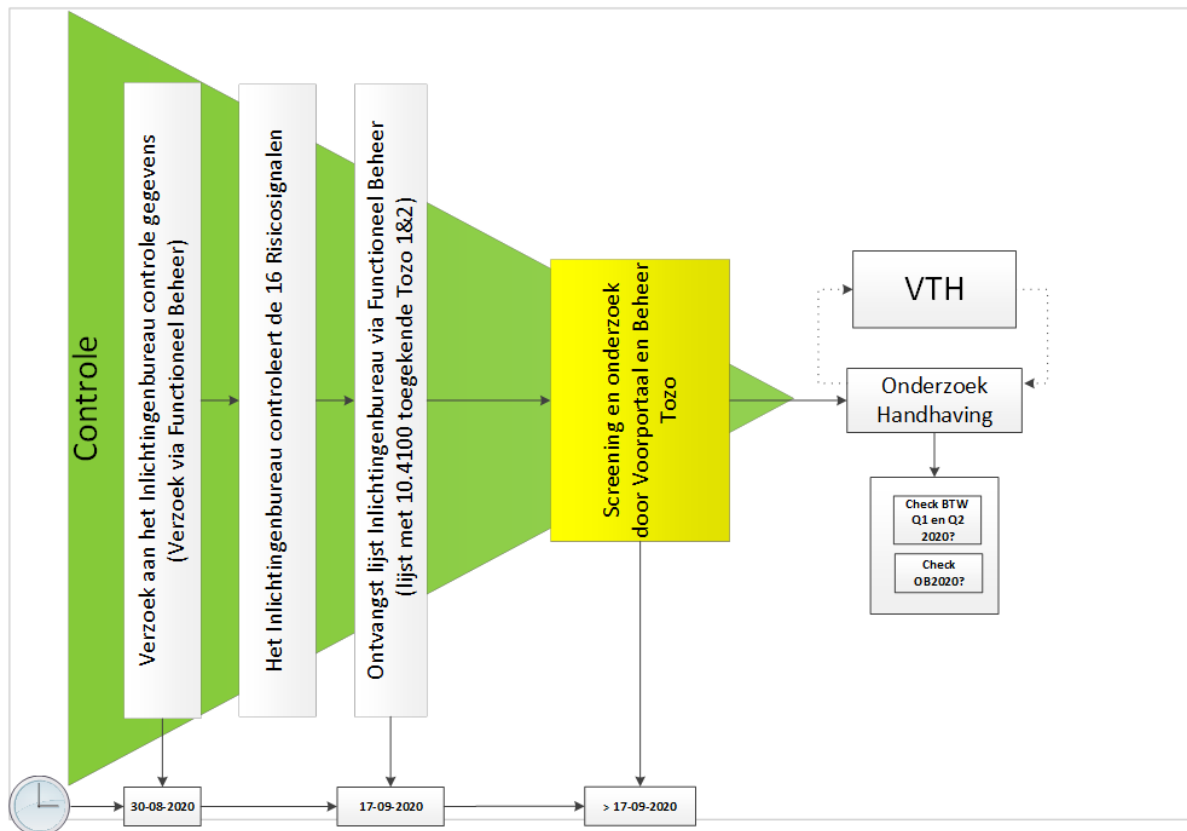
Controle

Verzoek aan het Inlichtingenbureau controle gegevens (Verzoek via Functioneel Beheer)

Het Inlichtingenbureau controleert de 16 Risicosignalen

Ontvangst lijst Inlichtingenbureau via Functioneel Beheer (lijst met 10.4100 toegekende Tozo 1&2)

Screening en onderzoek door Voorportaal en Beheer Tozo

VTH

Onderzoek Handhaving

Check BTW Q1 en Q2 2020?

Check OB2020?

30-08-2020

17-09-2020

> 17-09-2020